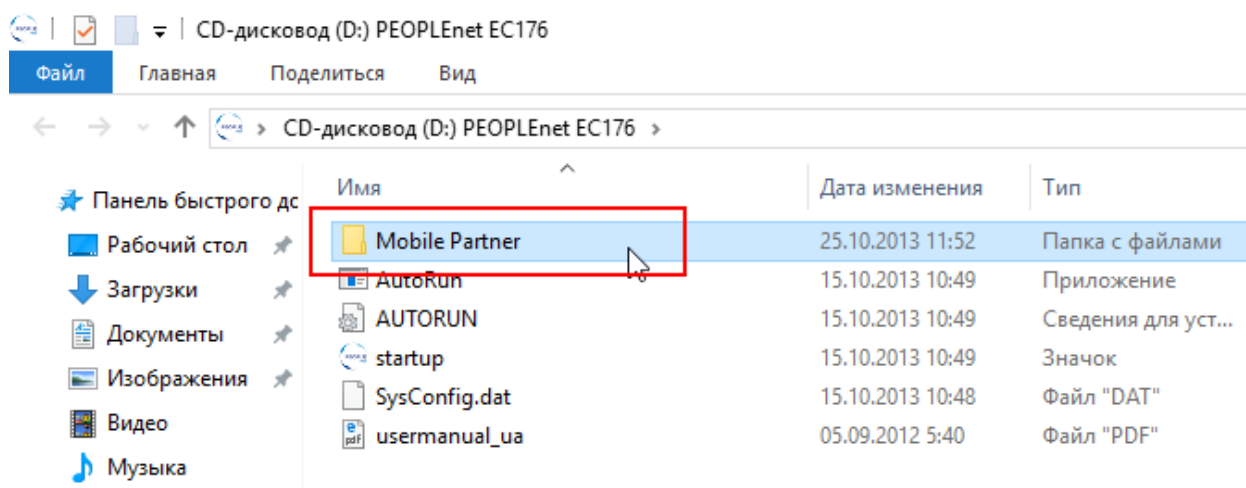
CD-дисковод (D:) PEOPLEnet EC176

Файл Главная Поделиться Вид

CD-дисковод (D:) PEOPLEnet EC176

Панель быстрого дс
Рабочий стол
Загрузки
Документы
Изображения
Видео
Музыка

| Имя | Дата изменения | Тип |
|---|---|---|
| Mobile Partner | 25.10.2013 11:52 | Папка с файлами |
| AutoRun | 15.10.2013 10:49 | Приложение |
| AUTORUN | 15.10.2013 10:49 | Сведения для уст... |
| startup | 15.10.2013 10:49 | Значок |
| SysConfig.dat | 15.10.2013 10:48 | Файл "DAT" |
| usermanual_ua | 05.09.2012 5:40 | Файл "PDF" |